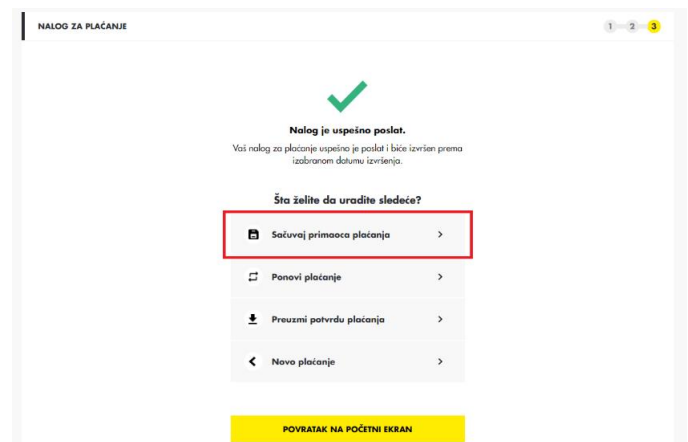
NALOG ZA PLAĆANJE

1 2 3

Nalog je uspešno poslat.

Vaš nalog za plaćanje uspešno je poslat i biće izvršen prema izabranom datumu izvršenja.

Šta želite da uradite sledeće?

Sačuvaj primaoca plaćanja >

Ponovi plaćanje >

Preuzmi potvrdu plaćanja >

Novo plaćanje >

POVRATAK NA POČETNI EKRAN